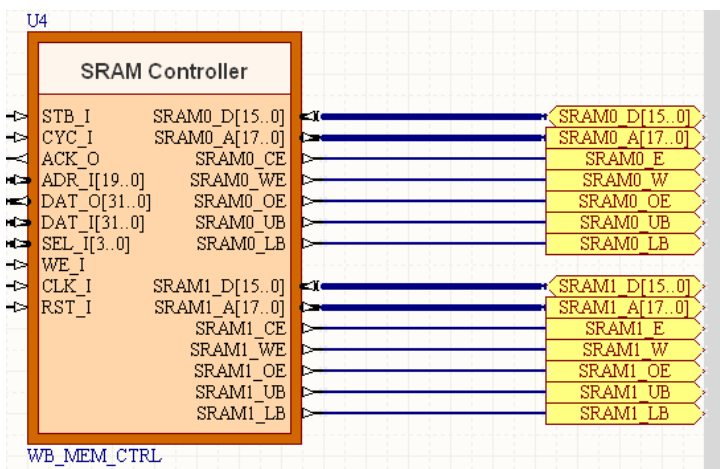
U4

SRAM Controller

STB_I
CYC_I
ACK_O
ADR_I[19..0]
DAT_O[31..0]
DAT_I[31..0]
SEL_I[3..0]
WE_I
CLK_I
RST_I

SRAM0_D[15..0]
SRAM0_A[17..0]
SRAM0_CE
SRAM0_WE
SRAM0_OE
SRAM0_UB
SRAM0_LB

SRAM1_D[15..0]
SRAM1_A[17..0]
SRAM1_CE
SRAM1_WE
SRAM1_OE
SRAM1_UB
SRAM1_LB

SRAM0_D[15..0]
SRAM0_A[17..0]
SRAM0_E
SRAM0_W
SRAM0_OE
SRAM0_UB
SRAM0_LB

SRAM1_D[15..0]
SRAM1_A[17..0]
SRAM1_E
SRAM1_W
SRAM1_OE
SRAM1_UB
SRAM1_LB

WB_MEM_CTRL